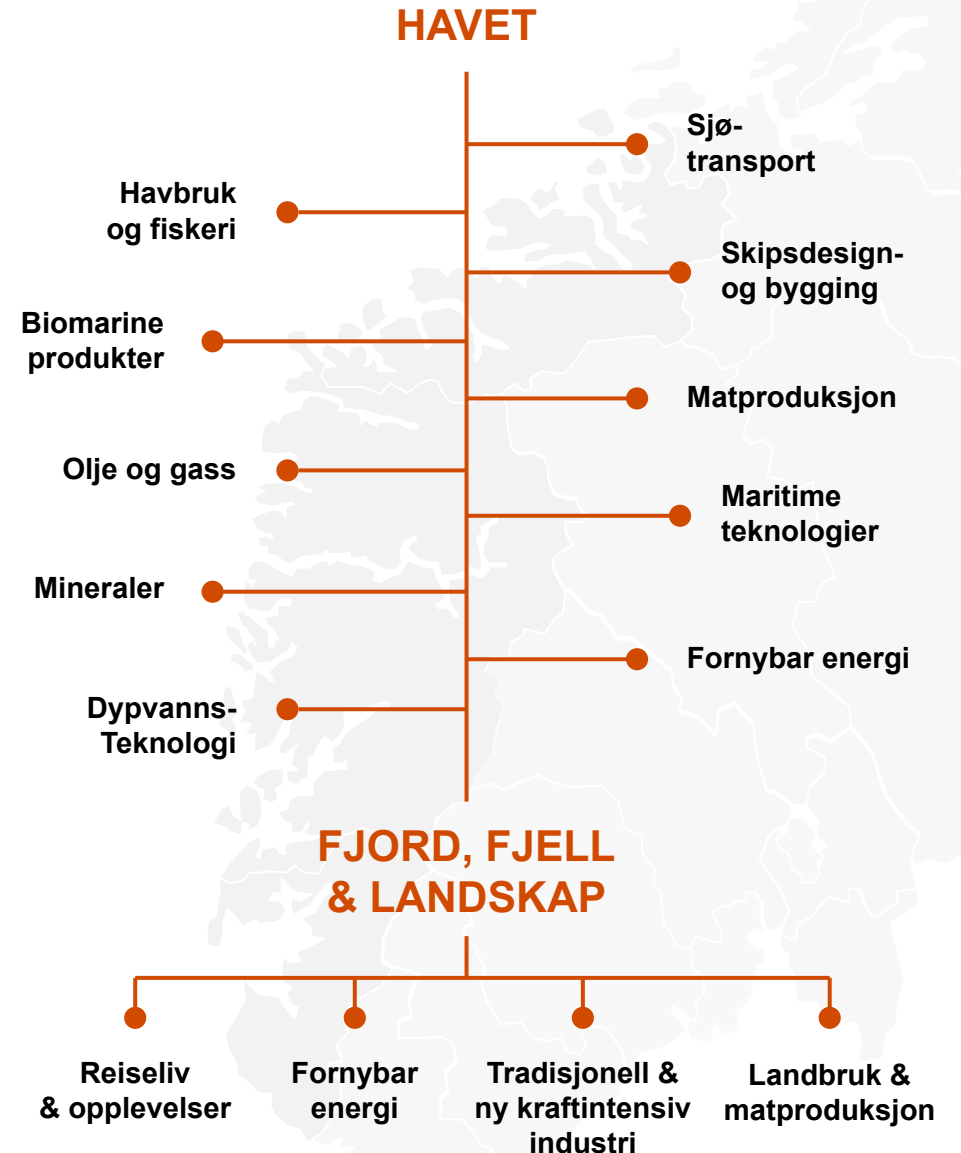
HAVET

Sjø-transport

Havbruk og fiskeri

Skipsdesign- og bygging

Biomarine produkter

Matproduksjon

Olje og gass

Maritime teknologier

Mineraler

Fornybar energi

Dypvanns-Teknologi

FJORD, FJELL & LANDSKAP

Reiseliv & opplevelser

Fornybar energi

Tradisjonell & ny kraftintensiv industri

Landbruk & matproduksjon